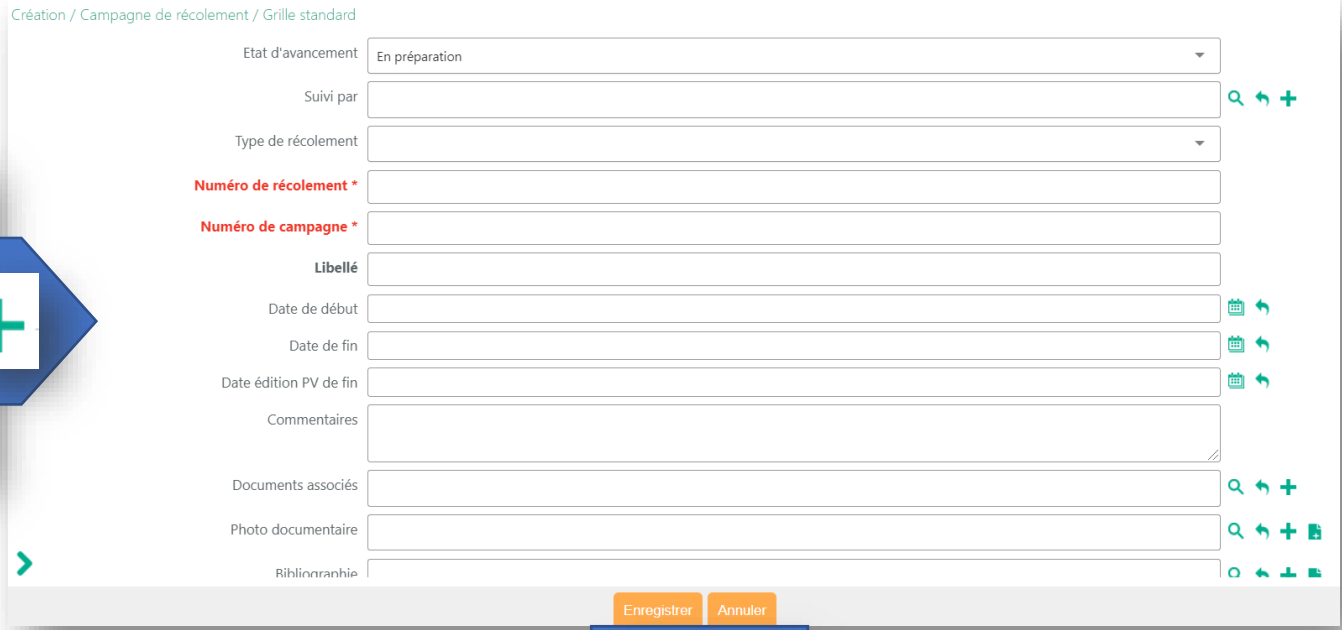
Création / Campagne de récolement / Grille standard

Etat d'avancement
En préparation

Suivi par

Type de récolement

Numéro de récolement *

Numéro de campagne *

Libellé

Date de début

Date de fin

Date édition PV de fin

Commentaires

Documents associés

Photo documentaire

Bibliographie

Enregistrer
Annuler